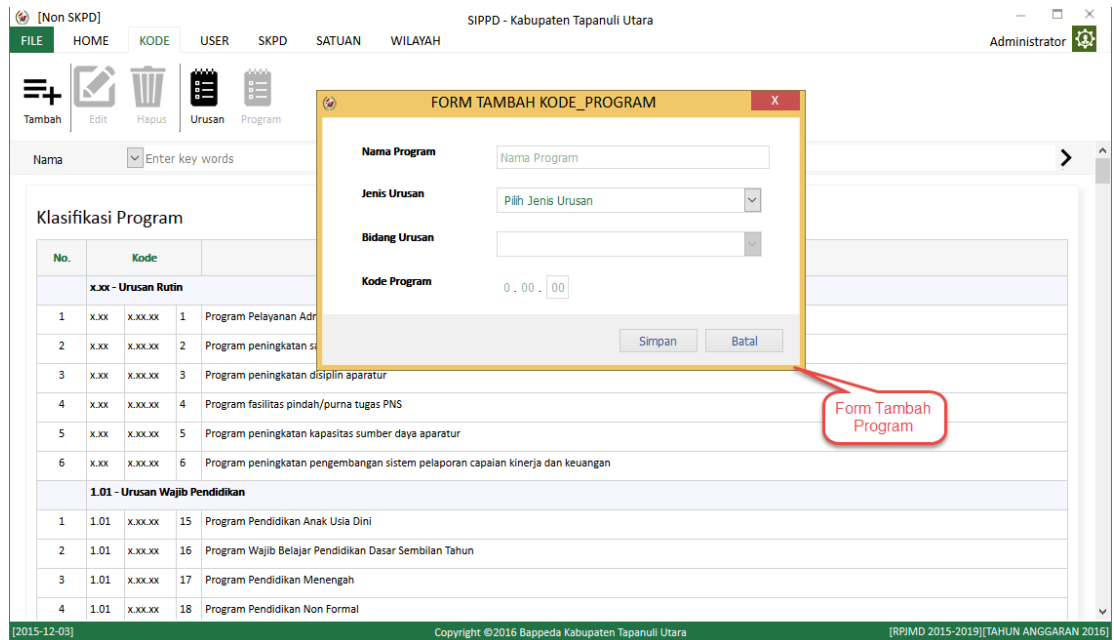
[Non SKPD]
SIPPD - Kabupaten Tapanuli Utara
FILE HOME KODE USER SKPD SATUAN WILAYAH
Administrator
Tambah Edit Hapus Urusan Program
Nama Enter key words

Klasifikasi Program

| No. | Kode | | | |
|---|---|---|---|---|
| | x.xx - Urusan Rutin | | | |
| 1 | x.xx | x.xx.xx | 1 | Program Pelayanan Adr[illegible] |
| 2 | x.xx | x.xx.xx | 2 | Program peningkatan s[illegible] |
| 3 | x.xx | x.xx.xx | 3 | Program peningkatan disiplin aparatur |
| 4 | x.xx | x.xx.xx | 4 | Program fasilitas pindah/purna tugas PNS |
| 5 | x.xx | x.xx.xx | 5 | Program peningkatan kapasitas sumber daya aparatur |
| 6 | x.xx | x.xx.xx | 6 | Program peningkatan pengembangan sistem pelaporan capaian kinerja dan keuangan |
| | 1.01 - Urusan Wajib Pendidikan | | | |
| 1 | 1.01 | x.xx.xx | 15 | Program Pendidikan Anak Usia Dini |
| 2 | 1.01 | x.xx.xx | 16 | Program Wajib Belajar Pendidikan Dasar Sembilan Tahun |
| 3 | 1.01 | x.xx.xx | 17 | Program Pendidikan Menengah |
| 4 | 1.01 | x.xx.xx | 18 | Program Pendidikan Non Formal |

FORM TAMBAH KODE_PROGRAM
X
Nama Program
Nama Program
Jenis Urusan
Pilih Jenis Urusan
Bidang Urusan
Kode Program
0 . 00 . 00
Simpan
Batal

Form Tambah Program

[2015-12-03]
Copyright ©2016 Bappeda Kabupaten Tapanuli Utara
[RPJMD 2015-2019][TAHUN ANGGARAN 2016]